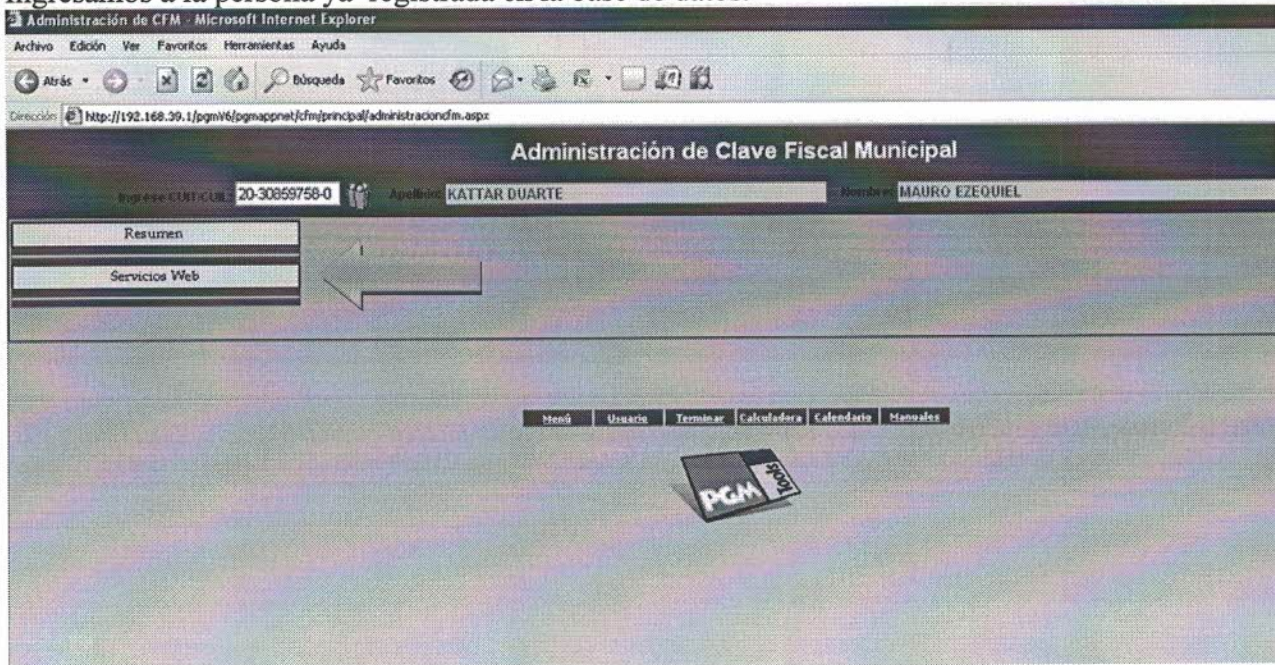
Ingresamos a la persona ya registrada en la base de datos.

Administración de CFM - Microsoft Internet Explorer

Archivo Edición Ver Favoritos Herramientas Ayuda

Atrás Búsqueda Favoritos

Dirección http://192.168.39.1/pgmV6/pgmappnet/cfm/principal/administracioncfm.aspx

Administración de Clave Fiscal Municipal

Ingrese CUIT/CUIL 20-30859758-0 Apellido KATTAR DUARTE Nombre MAURO EZEQUIEL

Resumen

Servicios Web

Menú | Usuario | Terminar | Calculadora | Calendario | Manuales

PGM Tools